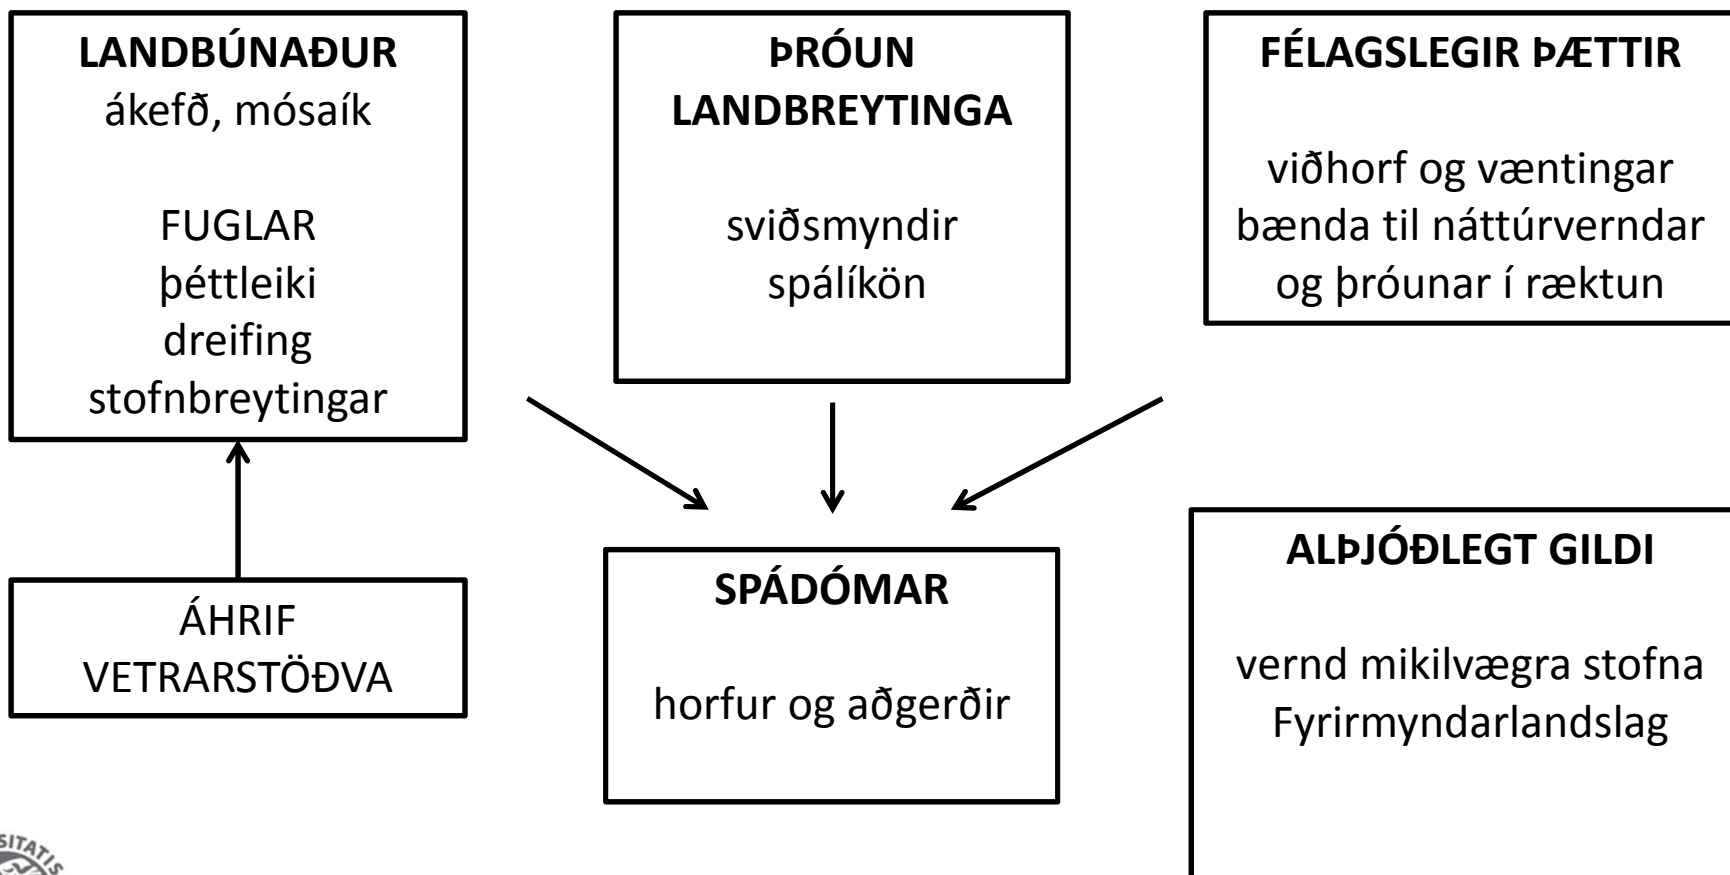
LANDBÚNAÐUR
ákefð, mósaík

FUGLAR
þéttleiki
dreifing
stofnbreytingar

ÁHRIF
VETRARSTÖÐVA

ÞRÓUN
LANDBREYTINGA

sviðsmyndir
spálíkön

SPÁDÓMAR

horfur og aðgerðir

FÉLAGSLEGIR ÞÆTTIR

viðhorf og væntingar bænda til náttúrverndar og þróunar í ræktun

ALÞJÓÐLEGT GILDI

vernd mikilvægra stofna
Fyrirmyndarlandslag

SITATIS